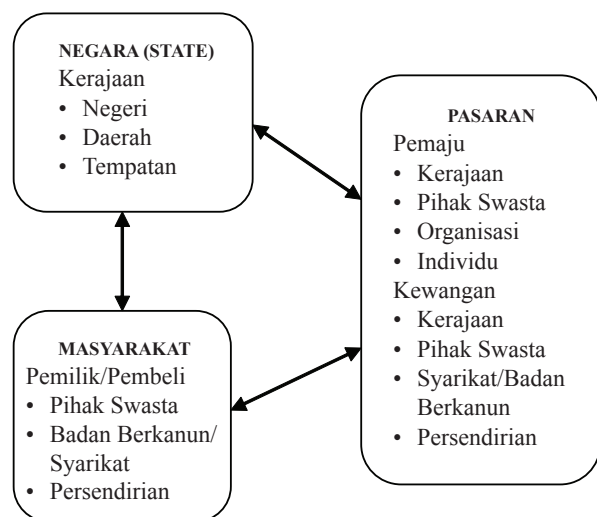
NEGARA (STATE)
Kerajaan
• Negeri
• Daerah
• Tempatan

PASARAN
Pemaju
• Kerajaan
• Pihak Swasta
• Organisasi
• Individu
Kewangan
• Kerajaan
• Pihak Swasta
• Syarikat/Badan Berkanun
• Persendirian

MASYARAKAT
Pemilik/Pembeli
• Pihak Swasta
• Badan Berkanun/ Syarikat
• Persendirian